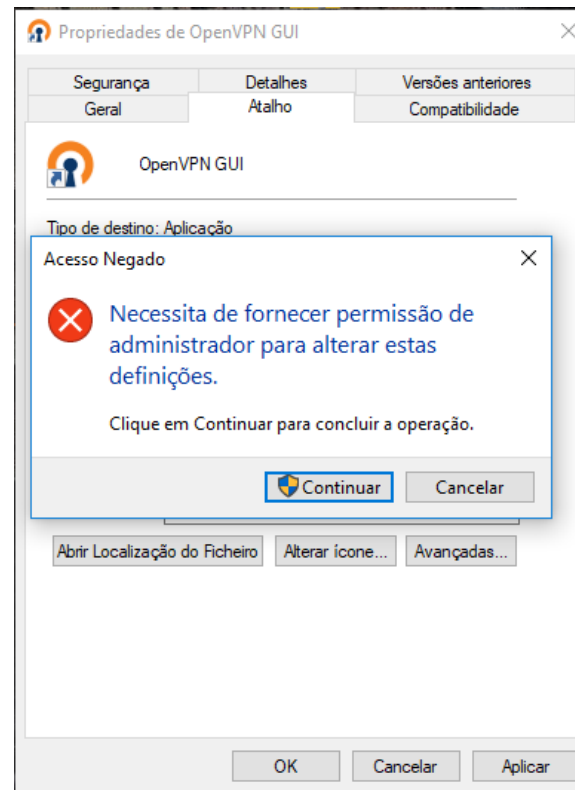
Propriedades de OpenVPN GUI

Segurança
Detalhes
Versões anteriores
Geral
Atalho
Compatibilidade

OpenVPN GUI

Tipo de destino: Aplicação

Acesso Negado

Necessita de fornecer permissão de administrador para alterar estas definições.

Clique em Continuar para concluir a operação.

Continuar
Cancelar

Abrir Localização do Ficheiro
Alterar ícone...
Avançadas...

OK
Cancelar
Aplicar